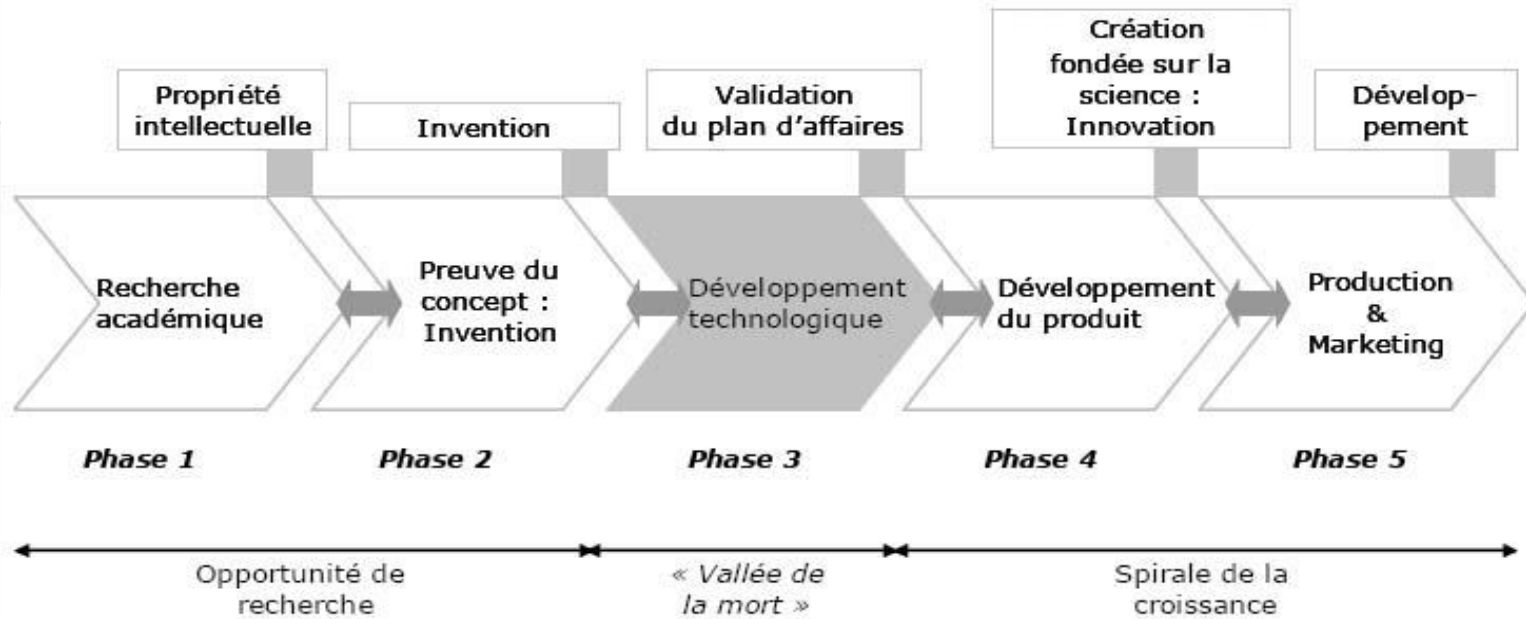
Propriété intellectuelle

Invention

Validation du plan d'affaires

Création fondée sur la science : Innovation

Dévelop-pement

Recherche académique

Preuve du concept : Invention

Développement technologique

Développement du produit

Production & Marketing

Phase 1

Phase 2

Phase 3

Phase 4

Phase 5

Opportunité de recherche

« Vallée de la mort »

Spirale de la croissance